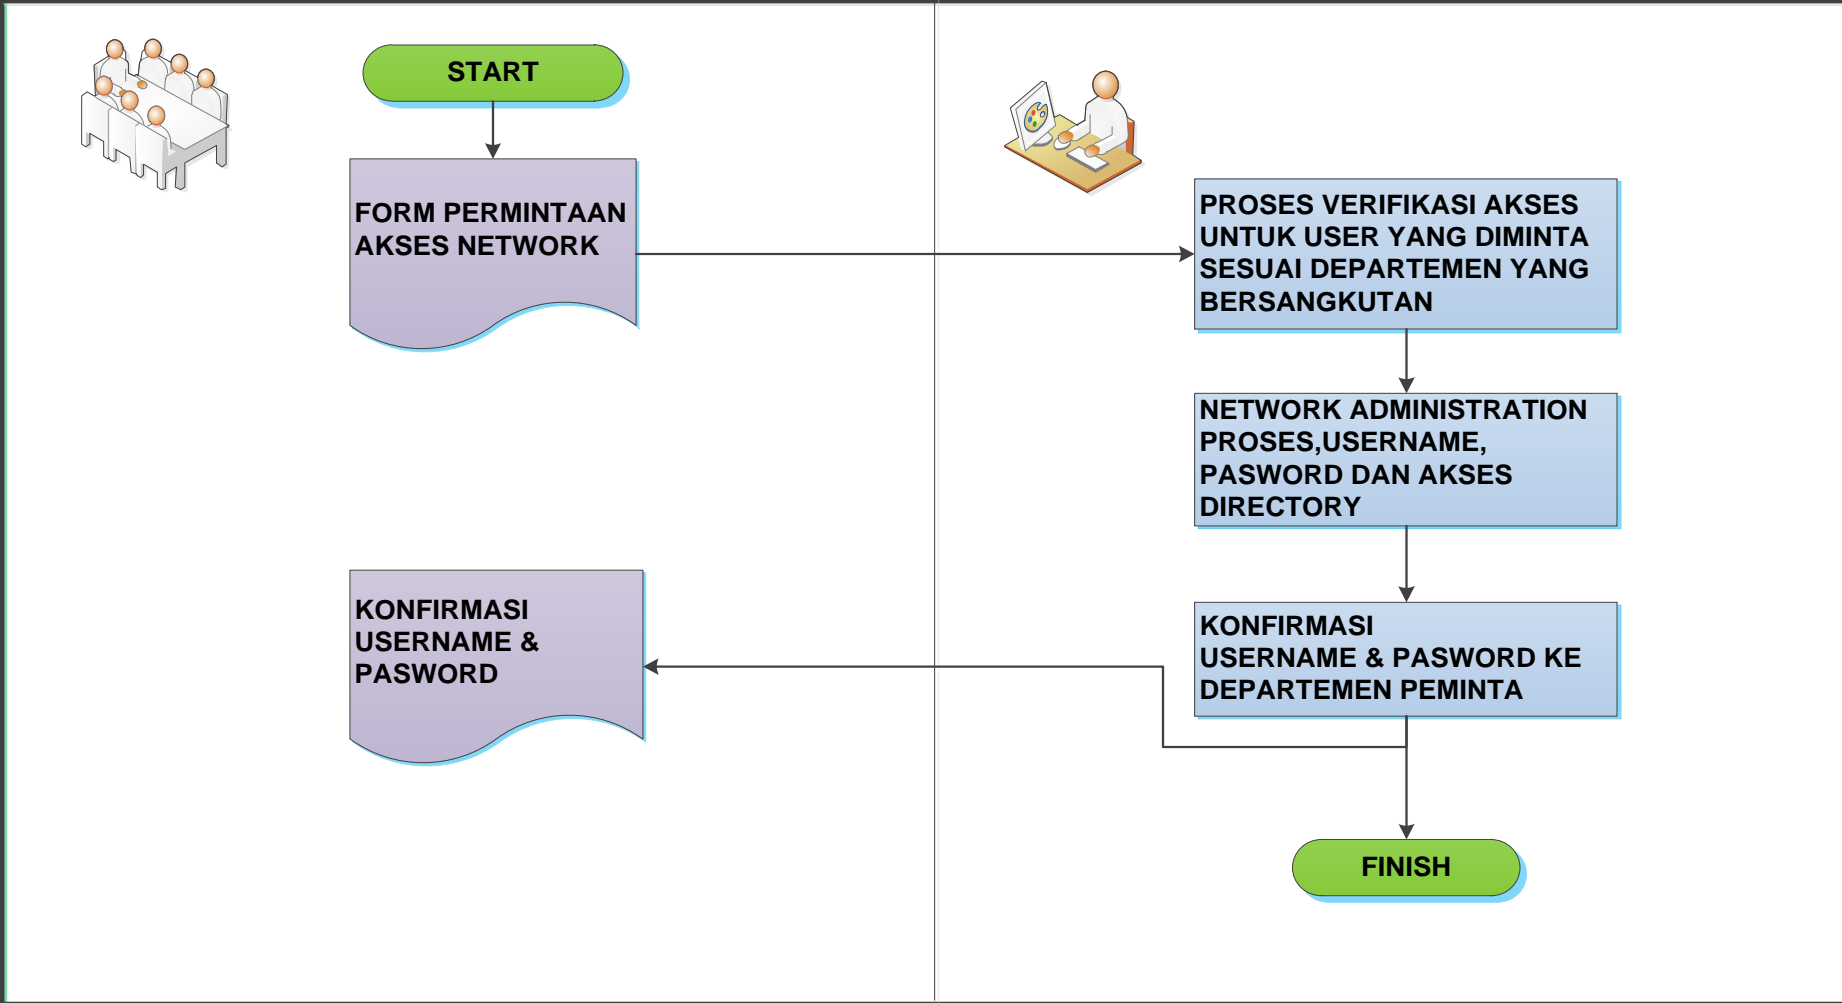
START

FORM PERMINTAAN AKSES NETWORK

PROSES VERIFIKASI AKSES UNTUK USER YANG DIMINTA SESUAI DEPARTEMEN YANG BERSANGKUTAN

NETWORK ADMINISTRATION PROSES,USERNAME, PASWORD DAN AKSES DIRECTORY

KONFIRMASI USERNAME & PASWORD

KONFIRMASI USERNAME & PASWORD KE DEPARTEMEN PEMINTA

FINISH